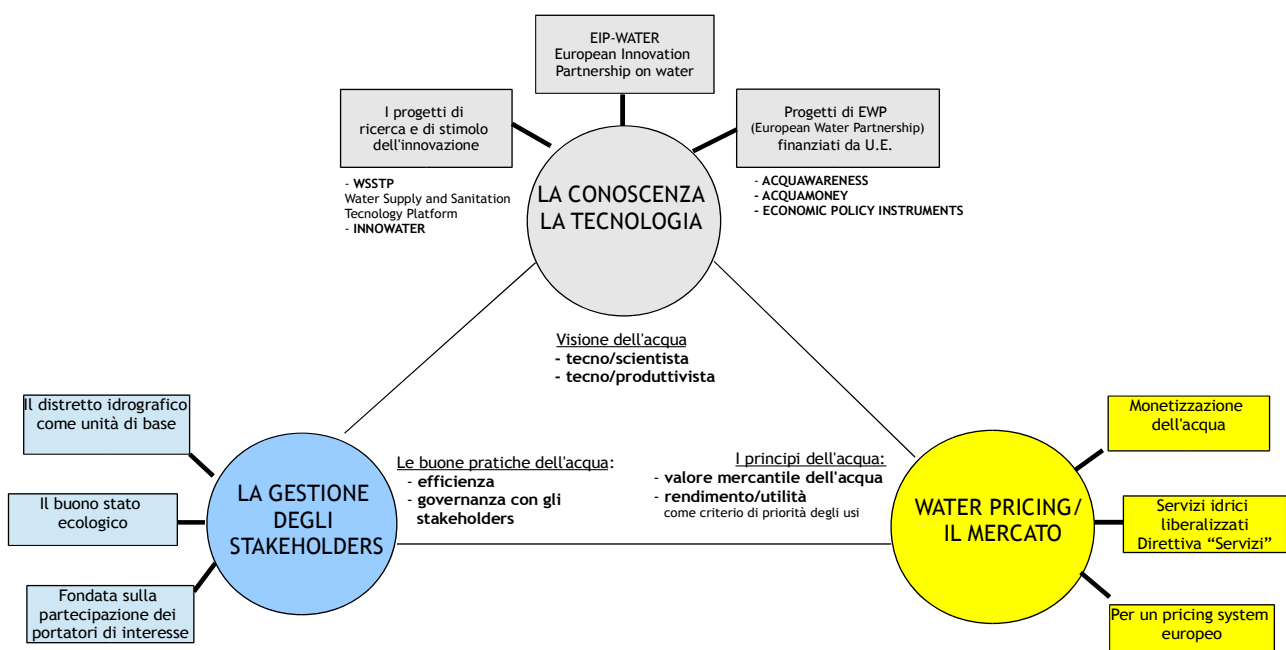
EIP-WATER
European Innovation
Partnership on water

I progetti di ricerca e di stimolo dell'innovazione

Progetti di EWP
(European Water Partnership)
finanziati da U.E.

- WSSTP
Water Supply and Sanitation Tecnology Platform
- INNOWATER

LA CONOSCENZA
LA TECNOLOGIA

- ACQUAWARENESS
- ACQUAMONEY
- ECONOMIC POLICY INSTRUMENTS

Visione dell'acqua
- tecno/scientista
- tecno/produttivista

Il distretto idrografico come unità di base

Il buono stato ecologico

Fondata sulla partecipazione dei portatori di interesse

LA GESTIONE DEGLI STAKEHOLDERS

Le buone pratiche dell'acqua:
- efficienza
- governanza con gli stakeholders

I principi dell'acqua:
- valore mercantile dell'acqua
- rendimento/utilità
come criterio di priorità degli usi

WATER PRICING/
IL MERCATO

Monetizzazione dell'acqua

Servizi idrici liberalizzati
Direttiva "Servizi"

Per un pricing system europeo